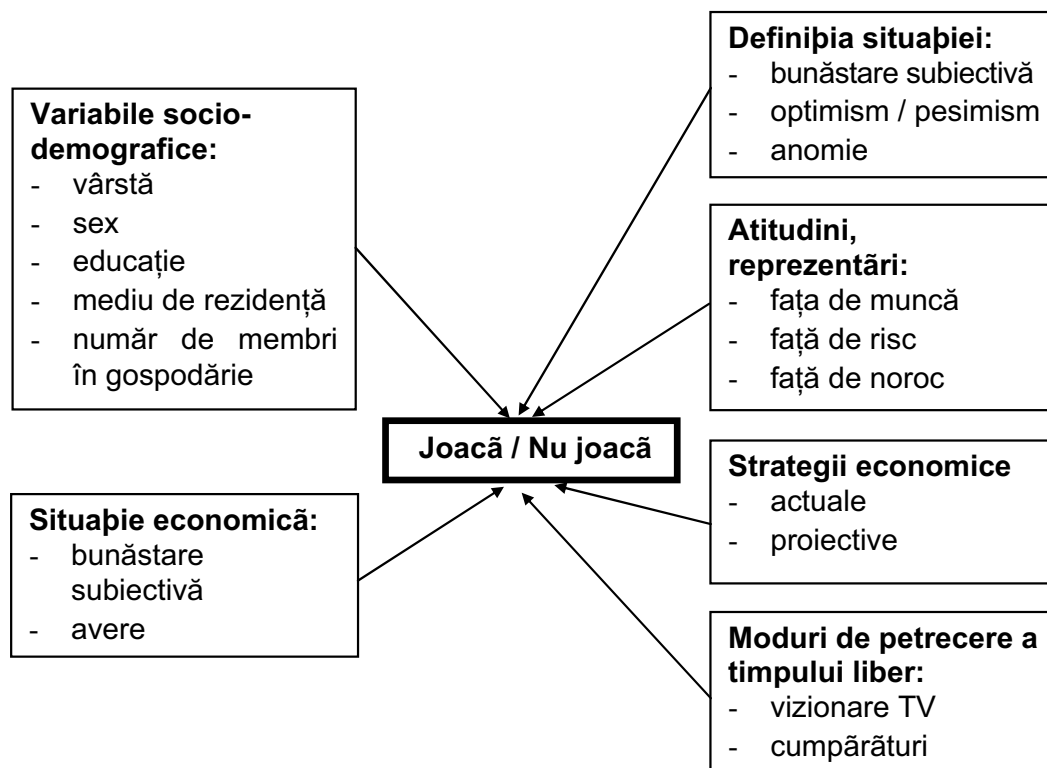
Variabile socio-demografice:
- vârstă
- sex
- educație
- mediu de rezidență
- număr de membri în gospodărie

Definiþia situaþiei:
- bunăstare subiectivă
- optimism / pesimism
- anomie

Atitudini, reprezentãri:
- fața de muncă
- față de risc
- față de noroc

Joacã / Nu joacã

Strategii economice
- actuale
- proiective

Situaþie economicã:
- bunăstare subiectivă
- avere

Moduri de petrecere a timpului liber:
- vizionare TV
- cumpãrãturi